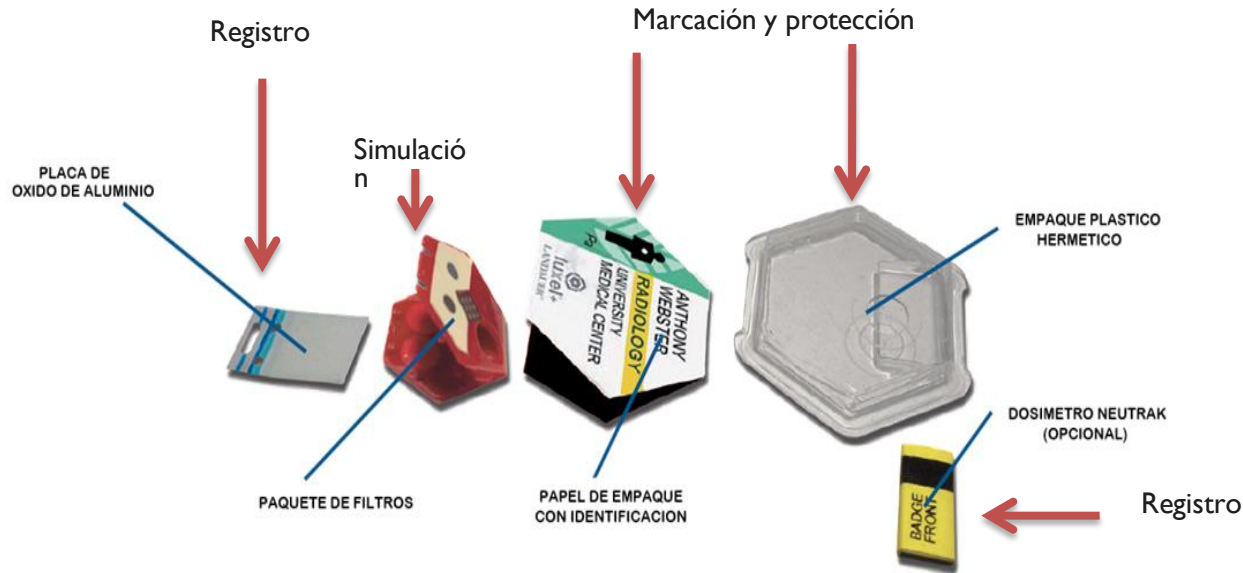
Registro

Marcación y protección

Simulació n

PLACA DE OXIDO DE ALUMINIO

EMPAQUE PLASTICO HERMETICO

ANTHONY WEBSTER RADIOLOGY UNIVERSITY MEDICAL CENTER

luxel+ LANDAUER

DOSIMETRO NEUTRAK (OPCIONAL)

PAQUETE DE FILTROS

PAPEL DE EMPAQUE CON IDENTIFICACION

BADGE FRONT

Registro